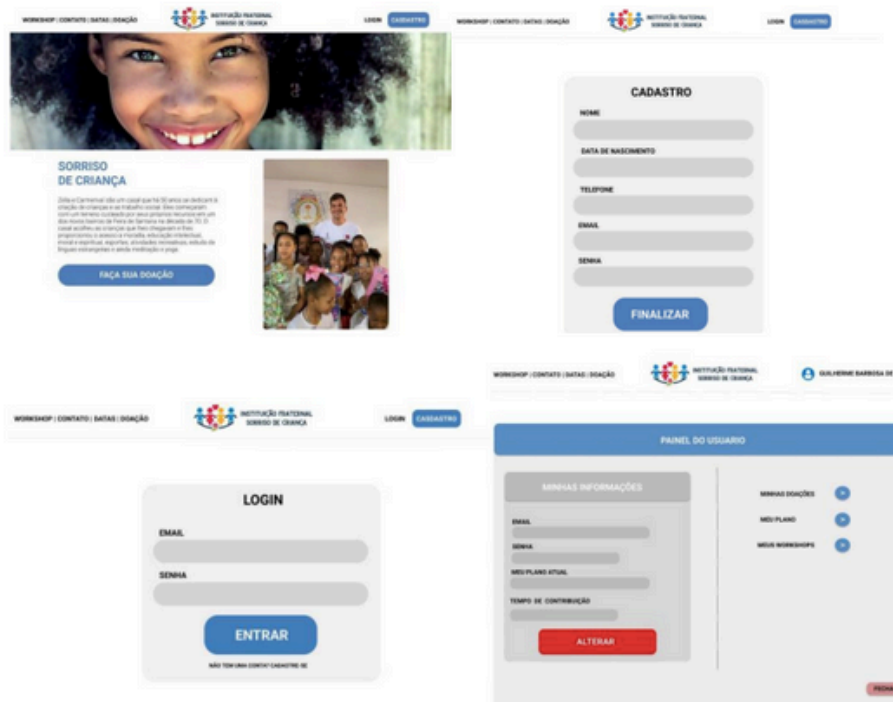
WORKSHOP | CONTATO | DATAS | DOAÇÃO

INSTITUIÇÃO FRATERNAL SORRISO DE CRIANÇA

LOGIN CADASTRO

SORRISO DE CRIANÇA

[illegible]

FAÇA SUA DOAÇÃO

WORKSHOP | CONTATO | DATAS | DOAÇÃO

INSTITUIÇÃO FRATERNAL SORRISO DE CRIANÇA

LOGIN CADASTRO

CADASTRO

NOME

DATA DE NASCIMENTO

TELEFONE

EMAIL

SENHA

FINALIZAR

WORKSHOP | CONTATO | DATAS | DOAÇÃO

INSTITUIÇÃO FRATERNAL SORRISO DE CRIANÇA

LOGIN CADASTRO

LOGIN

EMAIL

SENHA

ENTRAR

NÃO TEM UMA CONTA? CADASTRE-SE

WORKSHOP | CONTATO | DATAS | DOAÇÃO

INSTITUIÇÃO FRATERNAL SORRISO DE CRIANÇA

GUILHERME BARBOSA DE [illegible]

PAINEL DO USUARIO

MINHAS INFORMAÇÕES

EMAIL

SENHA

MEU PLANO ATUAL

TEMPO DE CONTRIBUIÇÃO

ALTERAR

MINHAS DOAÇÕES

MEU PLANO

MEUS WORKSHOPS

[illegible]